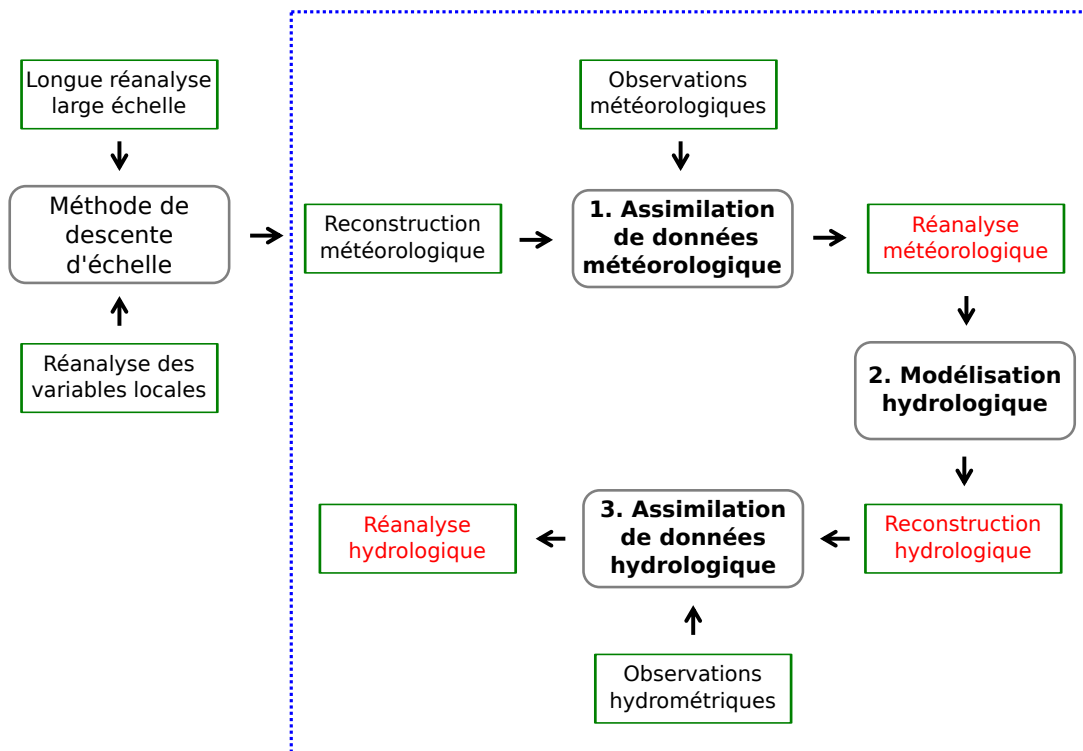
Longue réanalyse large échelle

Méthode de descente d'échelle

Réanalyse des variables locales

Observations météorologiques

Reconstruction météorologique

**1. Assimilation de données météorologique**

Réanalyse météorologique

**2. Modélisation hydrologique**

Reconstruction hydrologique

**3. Assimilation de données hydrologique**

Réanalyse hydrologique

Observations hydrométriques